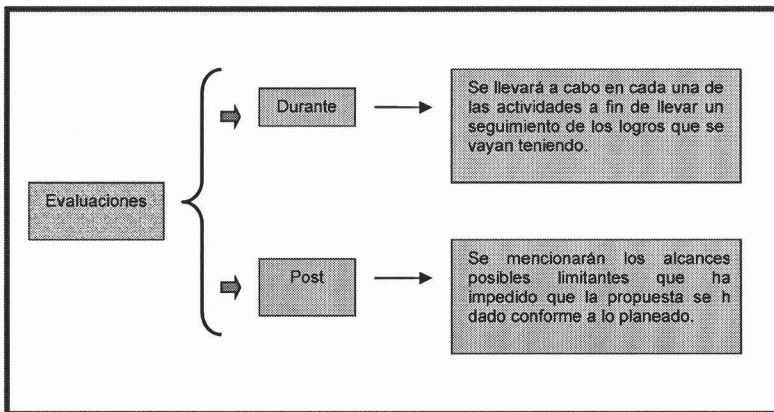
Evaluaciones

Durante

Se llevará a cabo en cada una de las actividades a fin de llevar un seguimiento de los logros que se vayan teniendo.

Post

Se mencionarán los alcances posibles limitantes que ha impedido que la propuesta se h dado conforme a lo planeado.